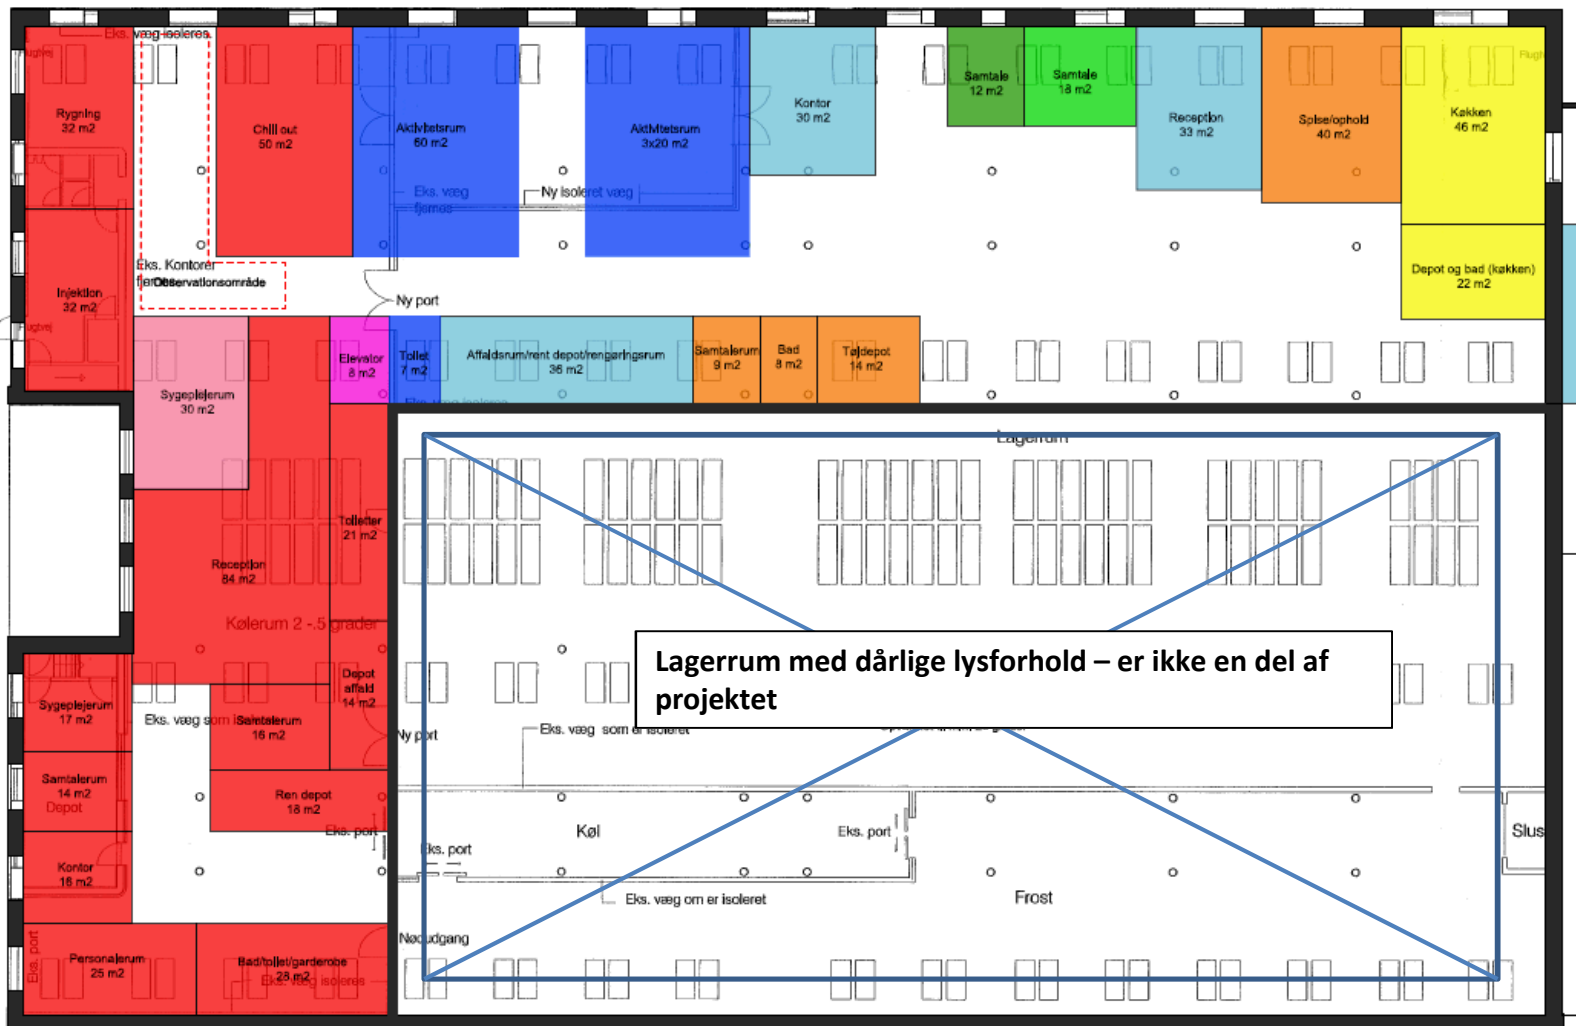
Eks. væg isoleres

Flugtvej

Rygning
32 m2

Chill out
50 m2

Aktivitetsrum
60 m2

Aktivitetsrum
3x20 m2

Kontor
30 m2

Samtale
12 m2

Samtale
18 m2

Reception
33 m2

Spise/ophold
40 m2

Køkken
46 m2

Flugt

Eks. væg
fjernes

Ny isoleret væg

Depot og bad (køkken)
22 m2

Eks. Kontorer
fjernes

Observationsområde

Injektion
32 m2

Flugtvej

Ny port

Sygeplejerum
30 m2

Elevator
8 m2

Toilet
7 m2

Affaldsrum/rent depot/rengøringsrum
36 m2

Samtalerum
9 m2

Bad
8 m2

Tøjdepot
14 m2

Eks. væg isoleres

Lagerrum

Toiletter
21 m2

Reception
84 m2

Kølerum 2 -.5 grader

Lagerrum med dårlige lysforhold – er ikke en del af projektet

Depot
affald
14 m2

Sygeplejerum
17 m2

Eks. væg som isoleres

Samtalerum
16 m2

Ny port

Eks. væg som er isoleret

Samtalerum
14 m2
Depot

Ren depot
18 m2

Eks. port

Køl

Eks. port

Eks. port

Slus

Kontor
16 m2

Eks. væg om er isoleret

Frost

Nødudgang

Eks. port

Personalerum
25 m2

Bad/toilet/garderobe
28 m2

Eks. væg isoleres